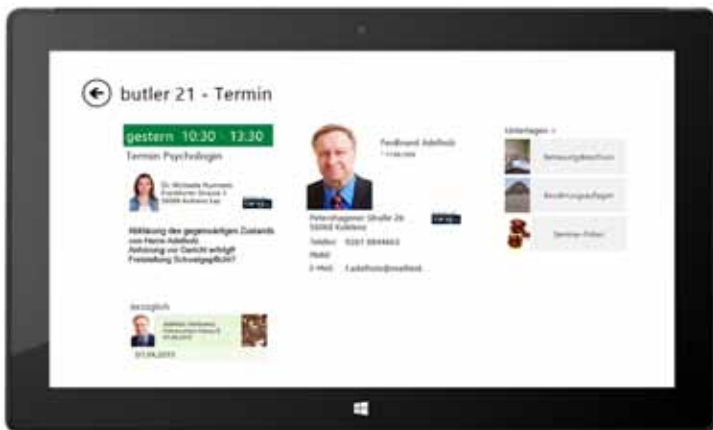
butler 21 - Termin

gestern 10:30 - 13:30

Termin Psychologen

Dr. Michaela Ruhmann
Frankfurter Strasse 3
56068 Koblenz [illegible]

Abklärung des gegenwärtigen Zustands von Herrn Adelholz
Anhörung vor Gericht erfolgt
Feststellung Schuldfähigkeit?

bezüglich

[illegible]

07.04.2013

Ferdinand Adelholz
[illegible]

Petershagener Straße 26
56068 Koblenz

Telefon 0261 8844663
Mobil
E-Mail f.adelholz@mailbox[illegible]

Unterlagen >

Betreuungsbeschluss

Bewährungsauflagen

Termin-Video